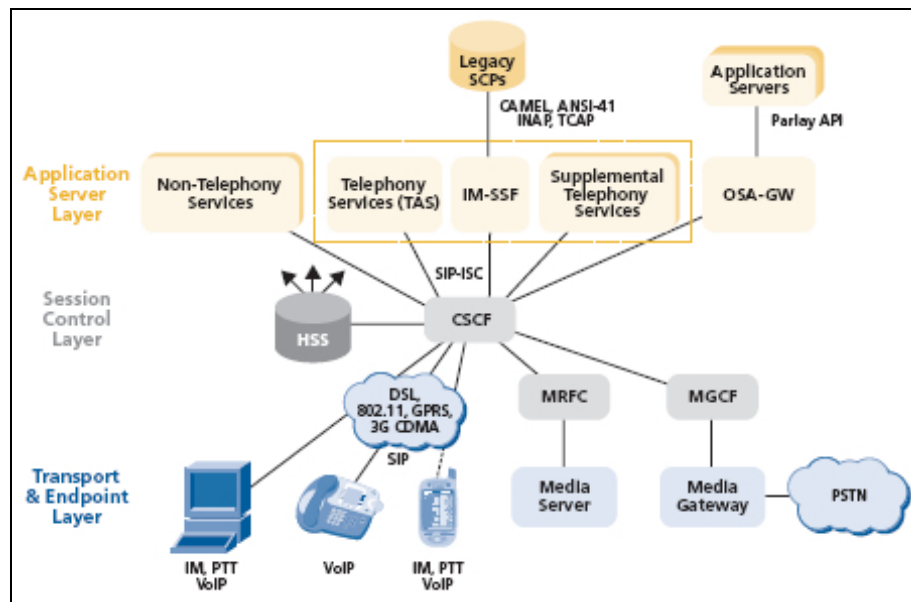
Legacy SCPs

CAMEL, ANSI-41 INAP, TCAP

Application Servers

Parlay API

Application Server Layer

Non-Telephony Services

Telephony Services (TAS)

IM-SSF

Supplemental Telephony Services

OSA-GW

SIP-ISC

Session Control Layer

HSS

CSCF

DSL, 802.11, GPRS, 3G CDMA

SIP

MRFC

MGCF

Transport & Endpoint Layer

Media Server

Media Gateway

PSTN

IM, PTT VoIP

VoIP

IM, PTT VoIP